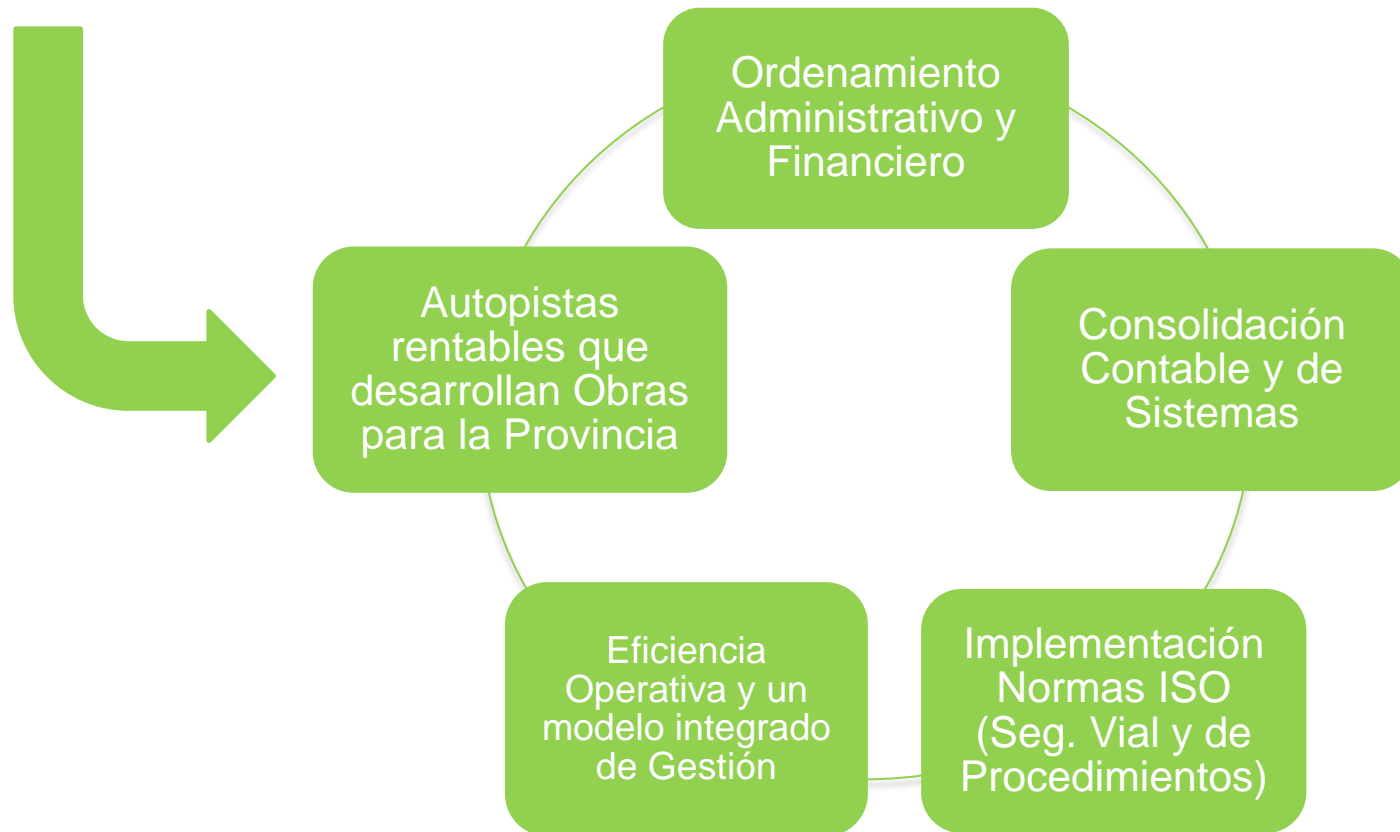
Ordenamiento Administrativo y Financiero

Consolidación Contable y de Sistemas

Implementación Normas ISO (Seg. Vial y de Procedimientos)

Eficiencia Operativa y un modelo integrado de Gestión

Autopistas rentables que desarrollan Obras para la Provincia